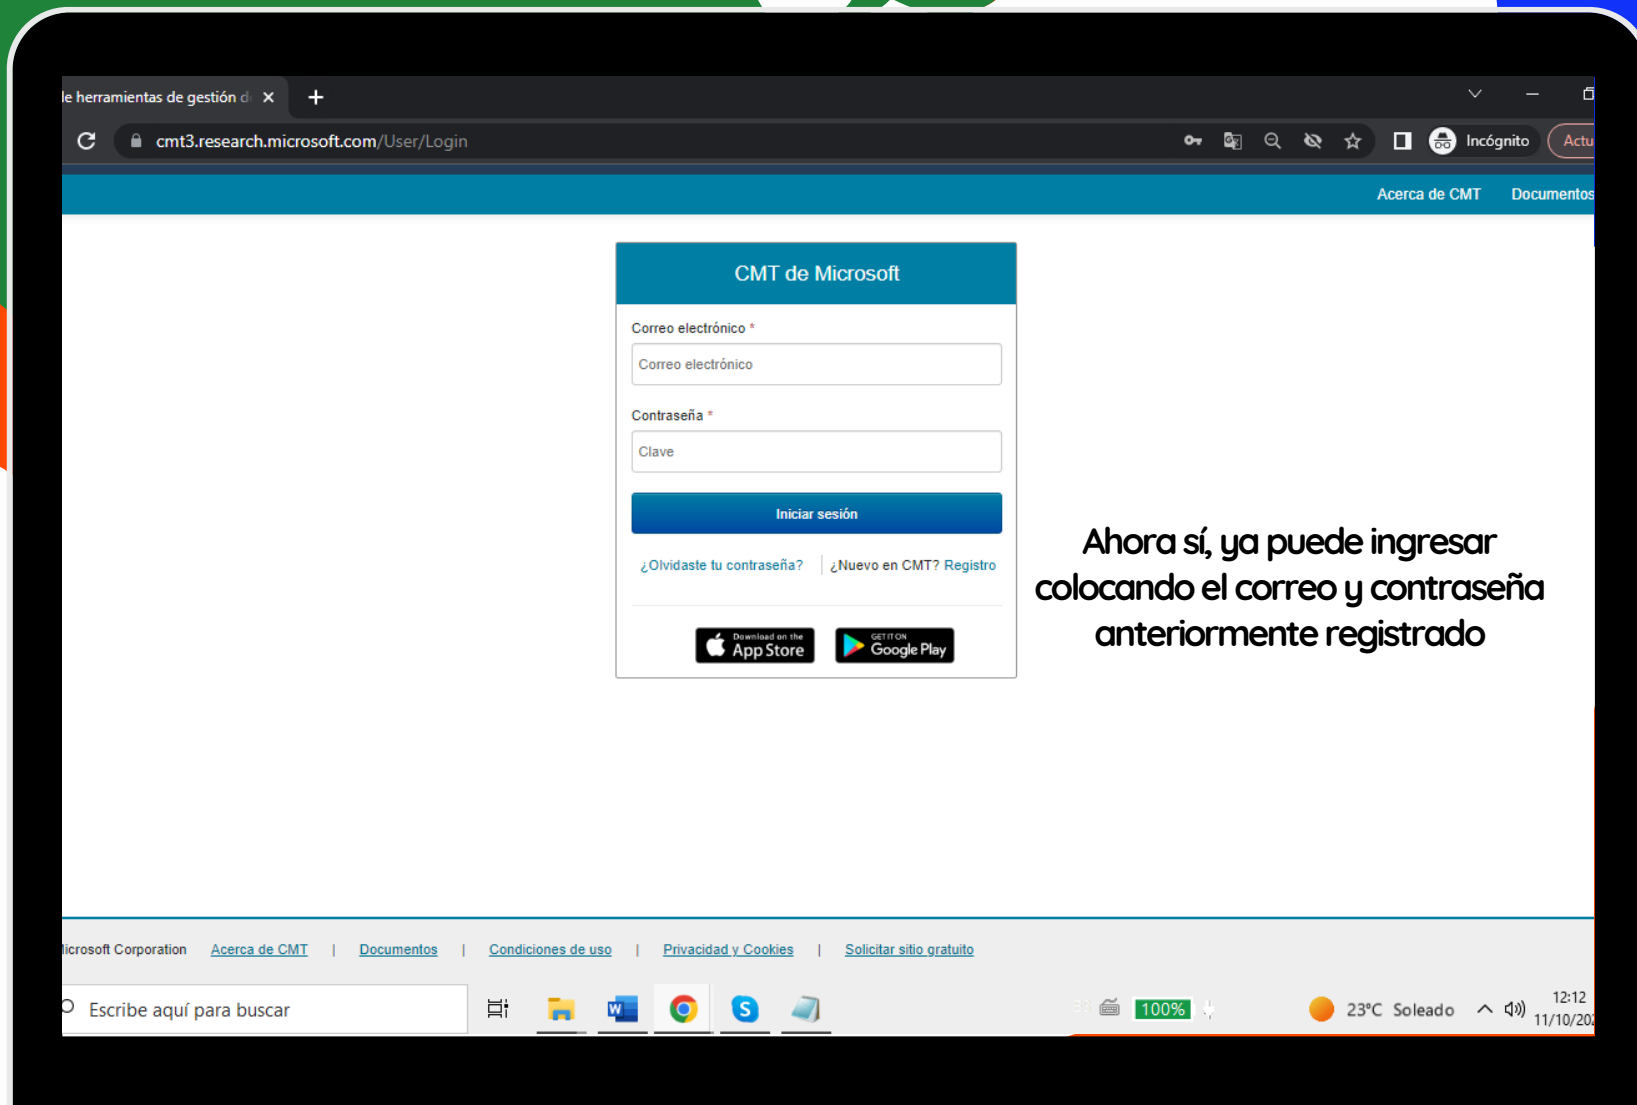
le herramientas de gestión d ×
+

cmt3.research.microsoft.com/User/Login

Incógnito
Actu

Acerca de CMT
Documentos

CMT de Microsoft

Correo electrónico *
Correo electrónico

Contraseña *
Clave

Iniciar sesión

¿Olvidaste tu contraseña? | ¿Nuevo en CMT? Registro

Download on the App Store
GET IT ON Google Play

Ahora sí, ya puede ingresar colocando el correo y contraseña anteriormente registrado

licrosoft Corporation Acerca de CMT | Documentos | Condiciones de uso | Privacidad y Cookies | Solicitar sitio gratuito

Escribe aquí para buscar

100%
23°C Soleado
12:12
11/10/20